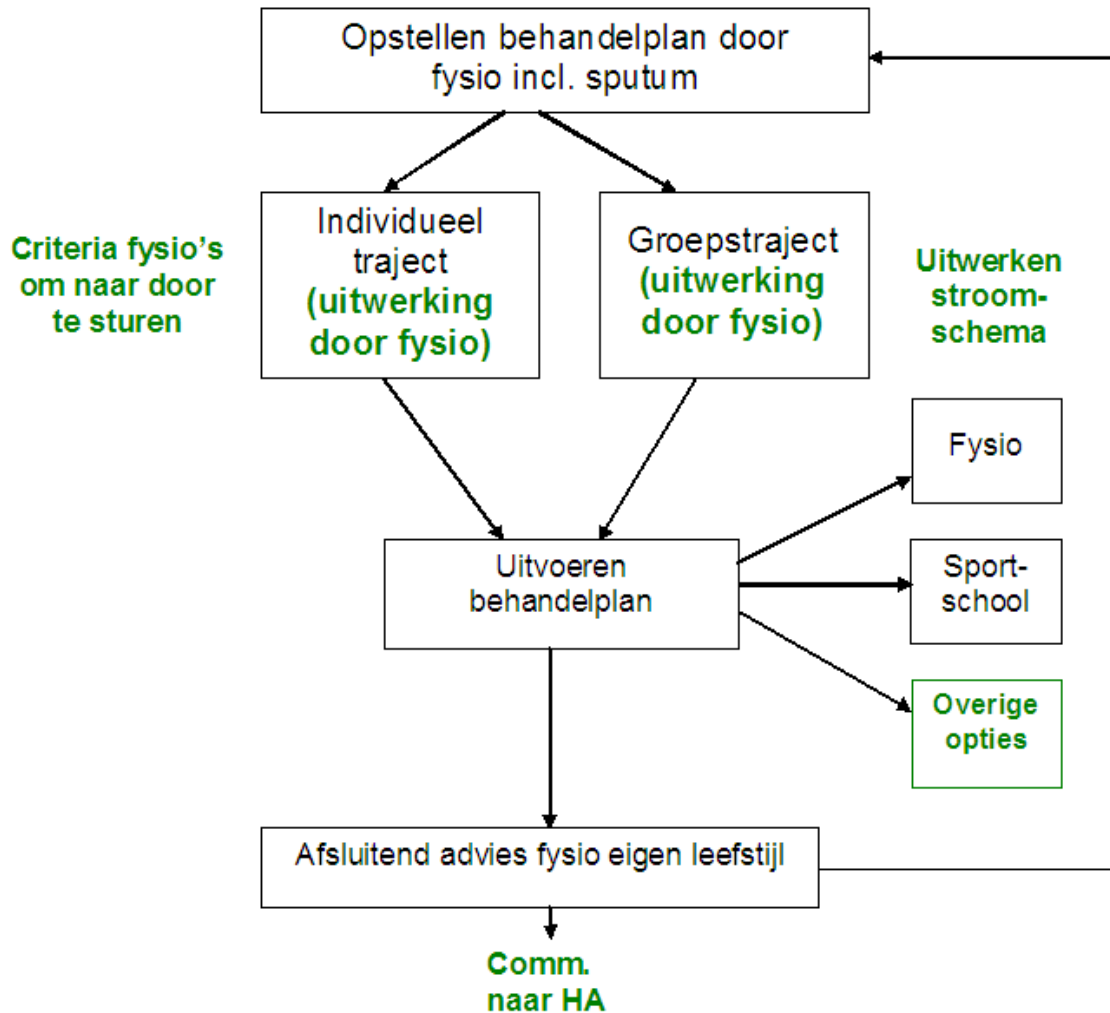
Opstellen behandelplan door fysio incl. sputum

Criteria fysio's om naar door te sturen

Individueel traject (uitwerking door fysio)

Groepstraject (uitwerking door fysio)

Uitwerken stroom-schema

Fysio

Uitvoeren behandelplan

Sport-school

Overige opties

Afsluitend advies fysio eigen leefstijl

Comm. naar HA